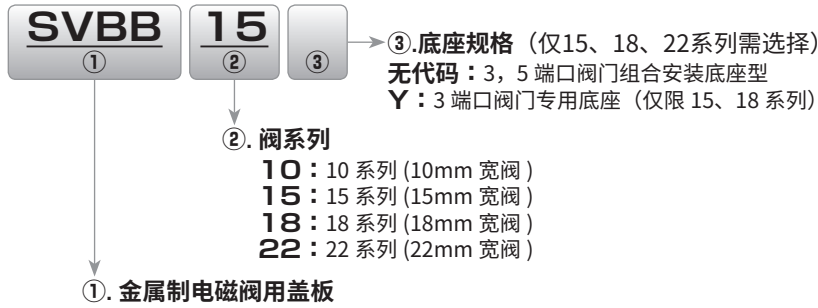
SVBB
①
15
②
③

③.底座规格（仅15、18、22系列需选择）
无代码：3，5 端口阀门组合安装底座型
Y：3 端口阀门专用底座（仅限 15、18 系列）

②. 阀系列
10：10 系列 (10mm 宽阀 )
15：15 系列 (15mm 宽阀 )
18：18 系列 (18mm 宽阀 )
22：22 系列 (22mm 宽阀 )

①. 金属制电磁阀用盖板